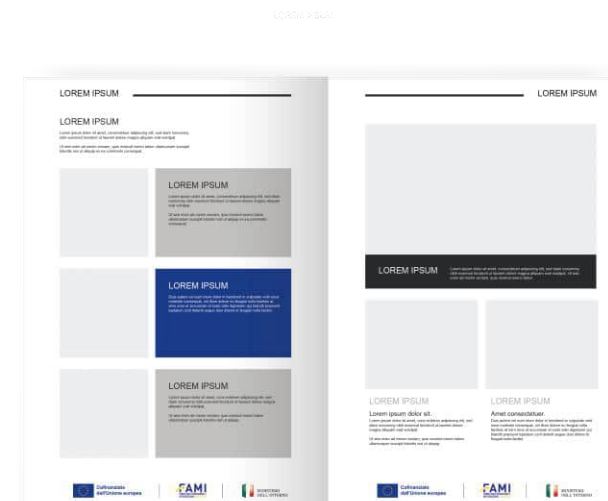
LOREM IPSUM

LOREM IPSUM

LOREM IPSUM

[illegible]

LOREM IPSUM

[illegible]

LOREM IPSUM

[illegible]

LOREM IPSUM

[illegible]

Cofinanziato dall'Unione europea

FAMI

LOREM IPSUM

LOREM IPSUM

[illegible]

LOREM IPSUM

Lorem ipsum dolor sit.

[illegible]

LOREM IPSUM

Amet consectetuer.

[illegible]

Cofinanziato dall'Unione europea

FAMI